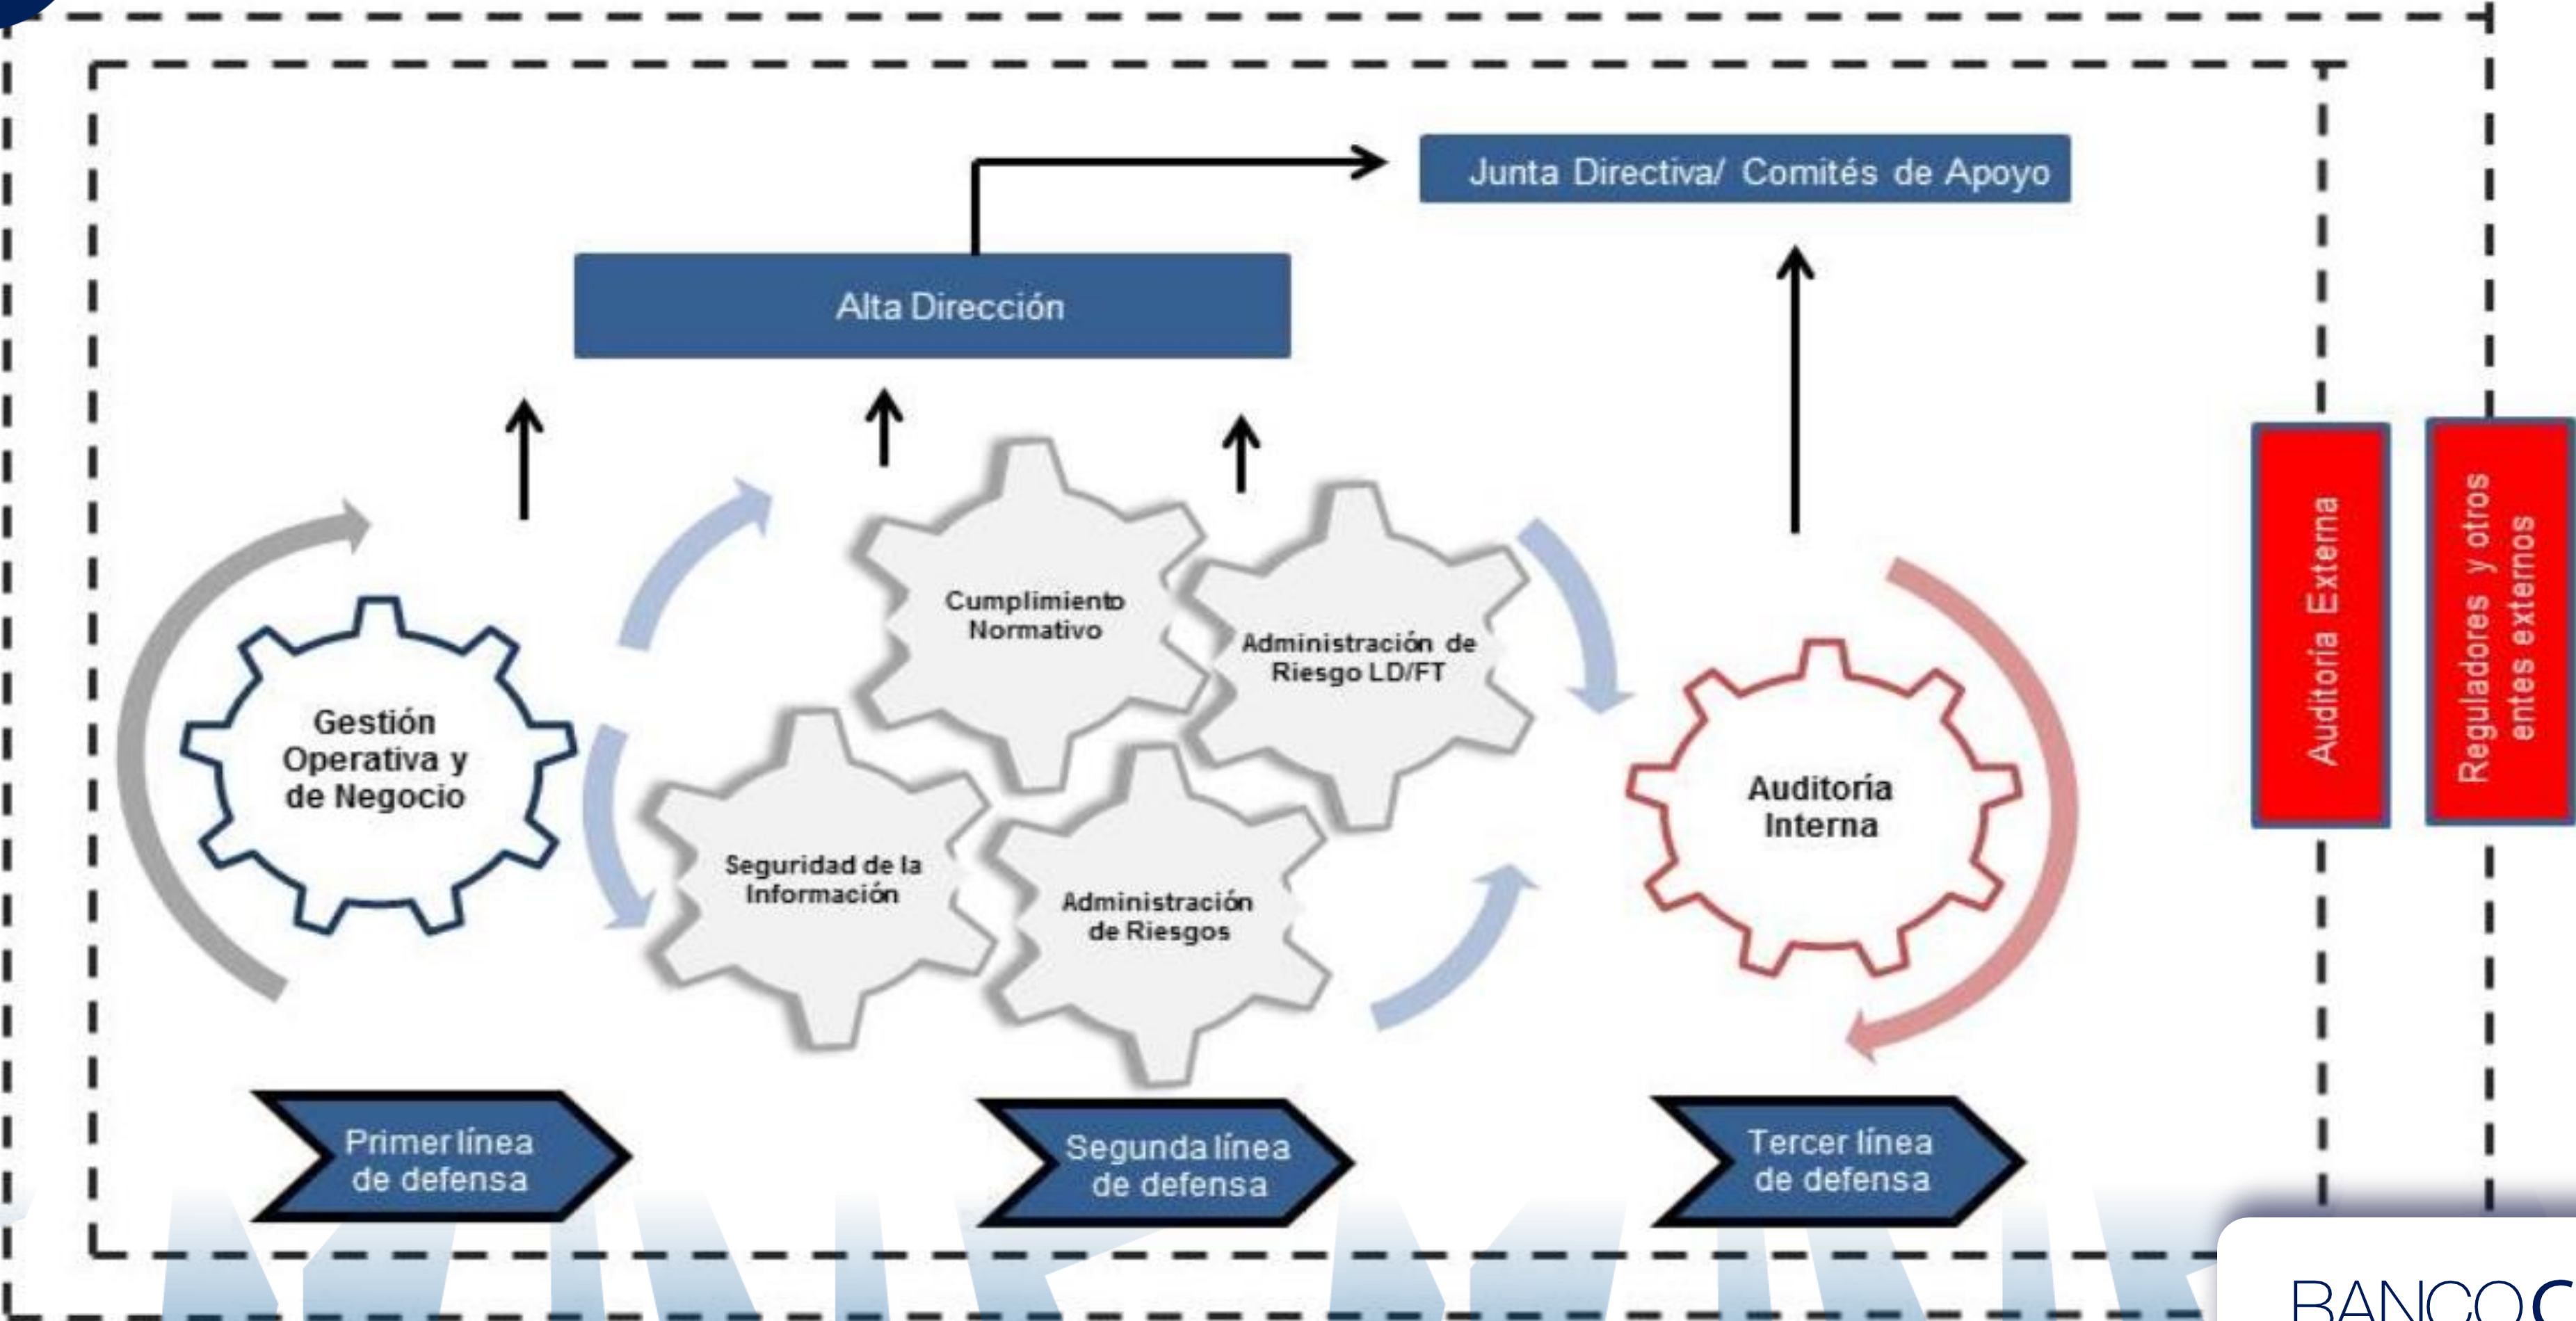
Junta Directiva/ Comités de Apoyo

Alta Dirección

Gestión Operativa y de Negocio

Cumplimiento Normativo

Administración de Riesgo LD/FT

Seguridad de la Información

Administración de Riesgos

Auditoría Interna

Auditoría Externa

Reguladores y otros entes externos

Primer línea de defensa

Segunda línea de defensa

Tercer línea de defensa

BANCO C